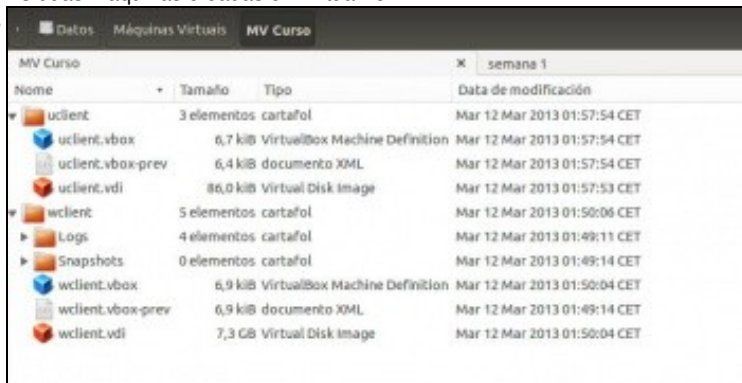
Datos Máquinas Virtuais MV Curso

MV Curso

× semana 1

| Nome | Tamaño | Tipo | Data de modificación |
|---|---|---|---|
| uclient | 3 elementos | cartafol | Mar 12 Mar 2013 01:57:54 CET |
| uclient.vbox | 6,7 kiB | VirtualBox Machine Definition | Mar 12 Mar 2013 01:57:54 CET |
| uclient.vbox-prev | 6,4 kiB | documento XML | Mar 12 Mar 2013 01:57:54 CET |
| uclient.vdi | 86,0 kiB | Virtual Disk Image | Mar 12 Mar 2013 01:57:53 CET |
| wclient | 5 elementos | cartafol | Mar 12 Mar 2013 01:50:06 CET |
| Logs | 4 elementos | cartafol | Mar 12 Mar 2013 01:49:11 CET |
| Snapshots | 0 elementos | cartafol | Mar 12 Mar 2013 01:49:14 CET |
| wclient.vbox | 6,9 kiB | VirtualBox Machine Definition | Mar 12 Mar 2013 01:50:04 CET |
| wclient.vbox-prev | 6,9 kiB | documento XML | Mar 12 Mar 2013 01:49:14 CET |
| wclient.vdi | 7,3 GB | Virtual Disk Image | Mar 12 Mar 2013 01:50:04 CET |